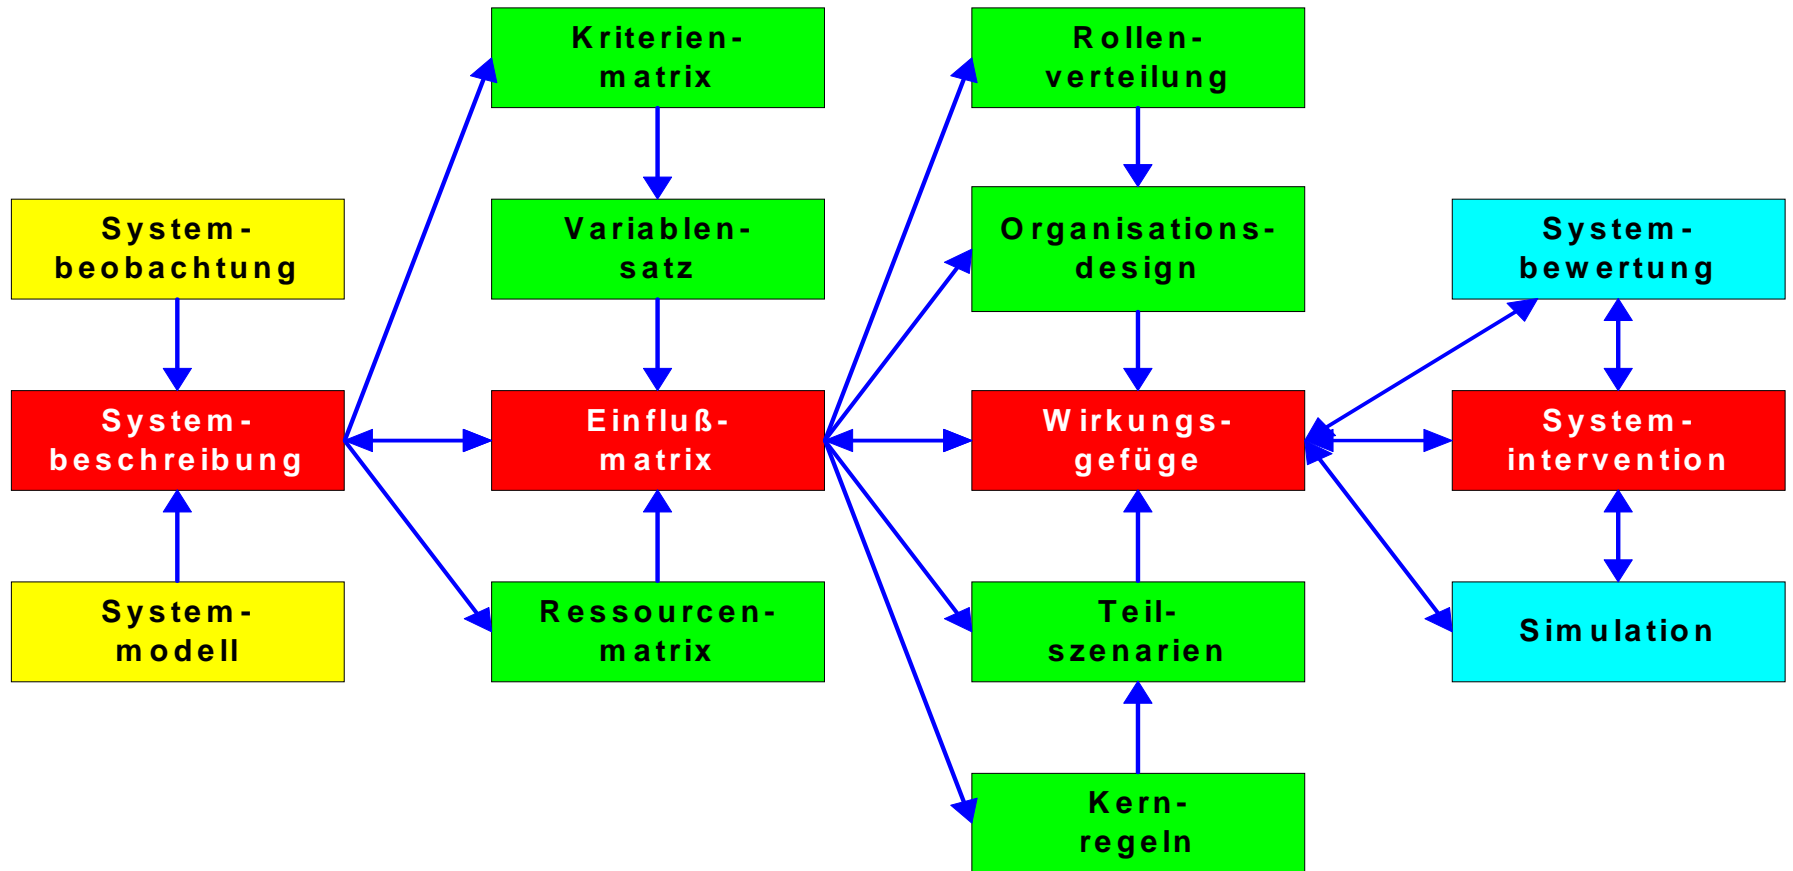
System-beobachtung

System-beschreibung

System-modell

Kriterien-matrix

Variablen-satz

Einfluß-matrix

Ressourcen-matrix

Rollen-verteilung

Organisations-design

Wirkungs-gefüge

Teil-szenarien

Kern-regeln

System-bewertung

System-intervention

Simulation